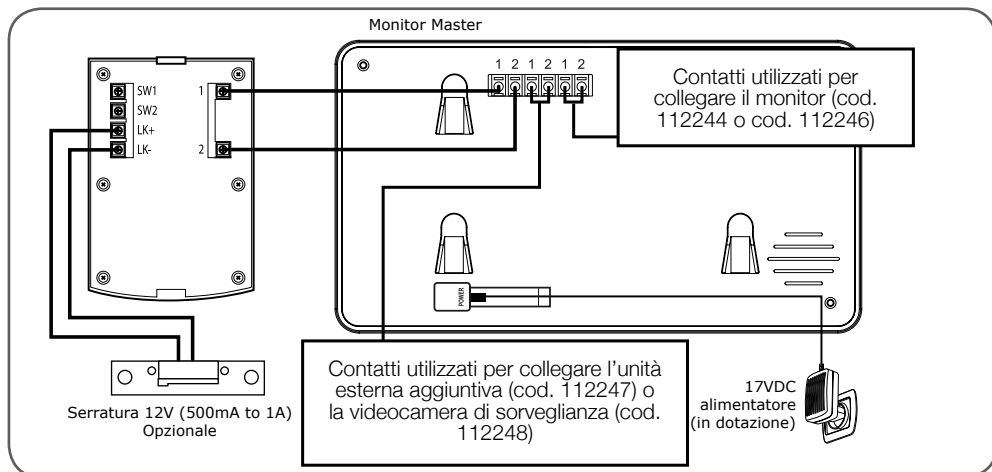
Monitor Master

SW1
SW2
LK+
LK-

1
2

1 2 1 2 1 2

Contatti utilizzati per collegare il monitor (cod. 112244 o cod. 112246)

POWER

Contatti utilizzati per collegare l’unità esterna aggiuntiva (cod. 112247) o la videocamera di sorveglianza (cod. 112248)

17VDC alimentatore (in dotazione)

Serratura 12V (500mA to 1A) Opzionale